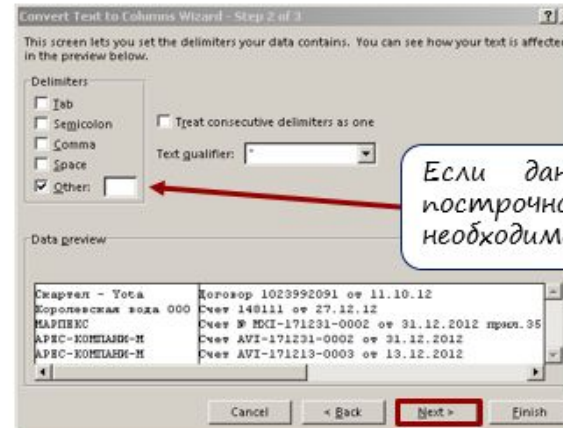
Convert Text to Columns Wizard - Step 2 of 3

?

This screen lets you set the delimiters your data contains. You can see how your text is affecte in the preview below.

Delimiters

Tab

Semicolon

Comma

Space

Other:

Treat consecutive delimiters as one

Text qualifier: "

Если дан построчно необходим

Data preview

| Скартел - Yota | Договор 1023992091 от 11.10.12 |
|---|---|
| Королевская вода 000 | Счет 148111 от 27.12.12 |
| МАРПЕКС | Счет № МКИ-171231-0002 от 31.12.2012 прил.35 |
| АРЕС-КОМПАНИЯ-М | Счет AVI-171231-0002 от 31.12.2012 |
| АРЕС-КОМПАНИЯ-М | Счет AVI-171213-0003 от 13.12.2012 |

Cancel

< Back

Next >

Finish